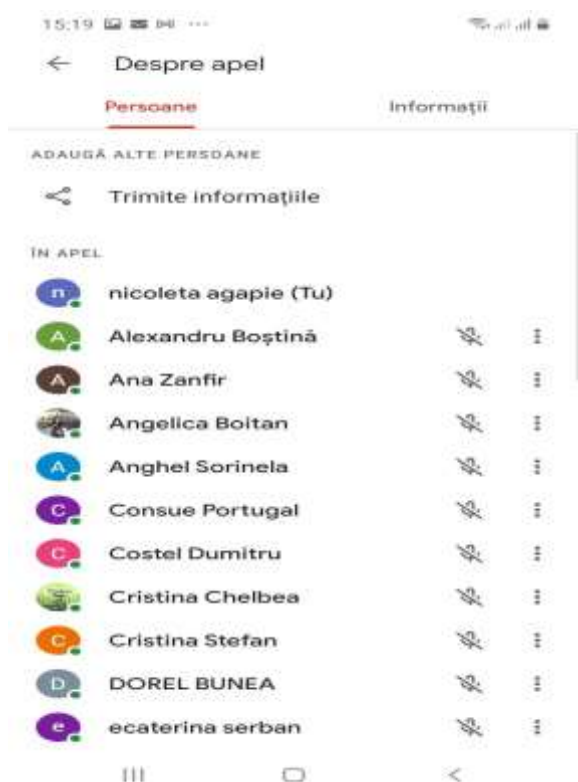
15:19

Despre apel

Persoane

Informații

ADAUGĂ ALTE PERSOANE

Trimite informațiile

ÎN APEL

n nicoleta agapie (Tu)

A Alexandru Boștină

A Ana Zanfir

Angelica Boitan

A Anghel Sorinela

C Consue Portugal

C Costel Dumitru

Cristina Chelbea

C Cristina Stefan

D DOREL BUNEA

e ecaterina serban